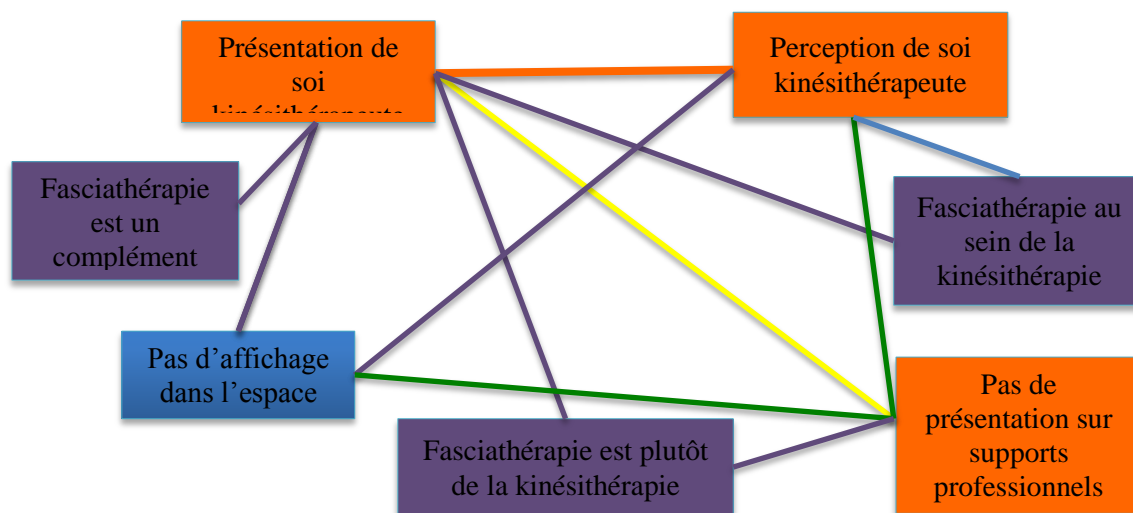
Présentation de soi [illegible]

Perception de soi kinésithérapeute

Fasciathérapie est un complément

Fasciathérapie au sein de la kinésithérapie

Pas d'affichage dans l'espace

Pas de présentation sur supports professionnels

Fasciathérapie est plutôt de la kinésithérapie